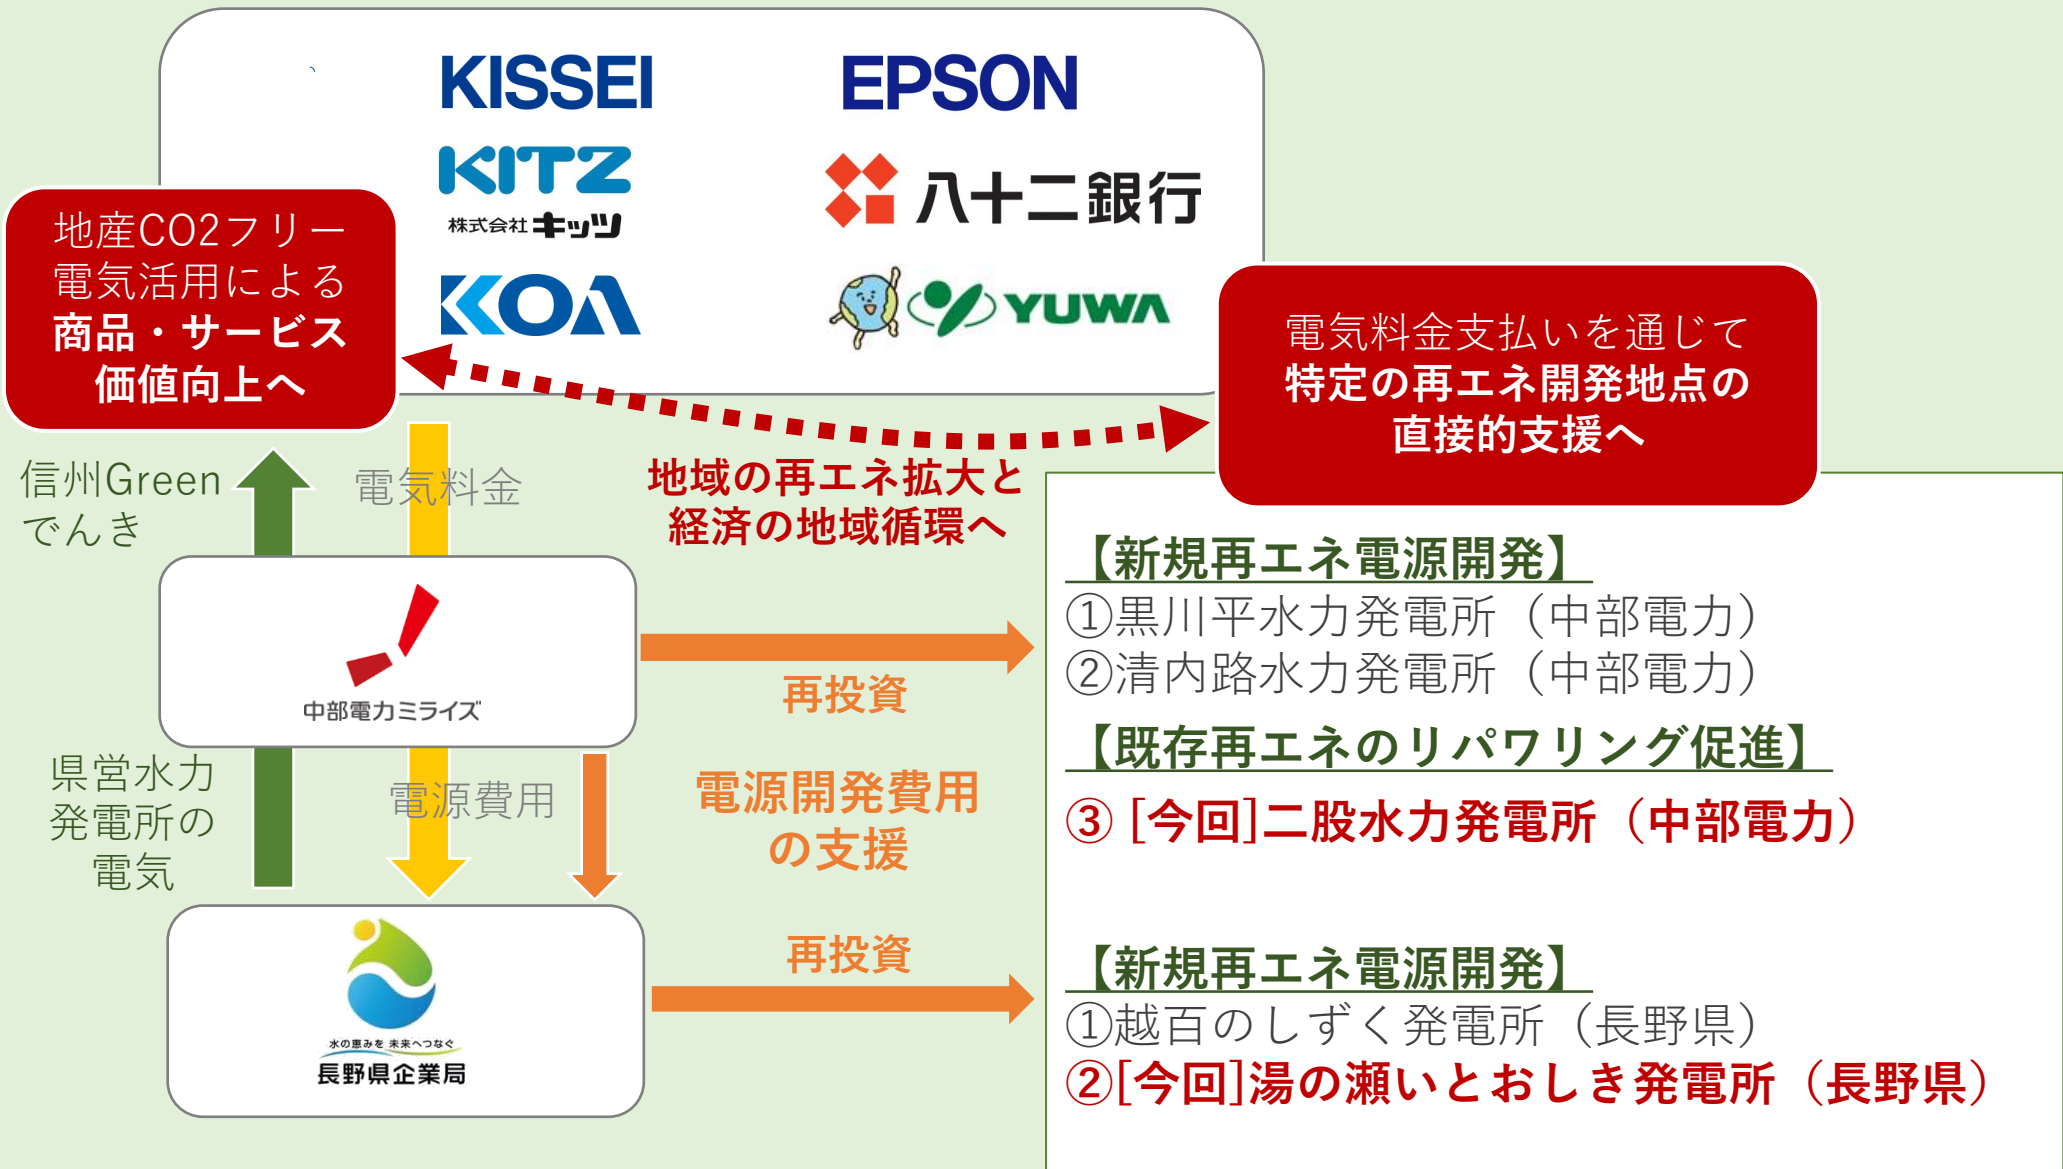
KISSEI
EPSON
KITZ
株式会社キッツ
八十二銀行
KOA
YUWA

地産CO2フリー電気活用による
商品・サービス価値向上へ

電気料金支払いを通じて
特定の再エネ開発地点の直接的支援へ

信州Green でんき

電気料金

地域の再エネ拡大と経済の地域循環へ

中部電力ミライズ

再投資

県営水力発電所の電気

電源費用

電源開発費用の支援

水の恵みを 未来へつなぐ
長野県企業局

再投資

【新規再エネ電源開発】
①黒川平水力発電所（中部電力）
②清内路水力発電所（中部電力）

【既存再エネのリパワリング促進】
③ [今回]二股水力発電所（中部電力）

【新規再エネ電源開発】
①越百のしずく発電所（長野県）
②[今回]湯の瀬いとおしき発電所（長野県）